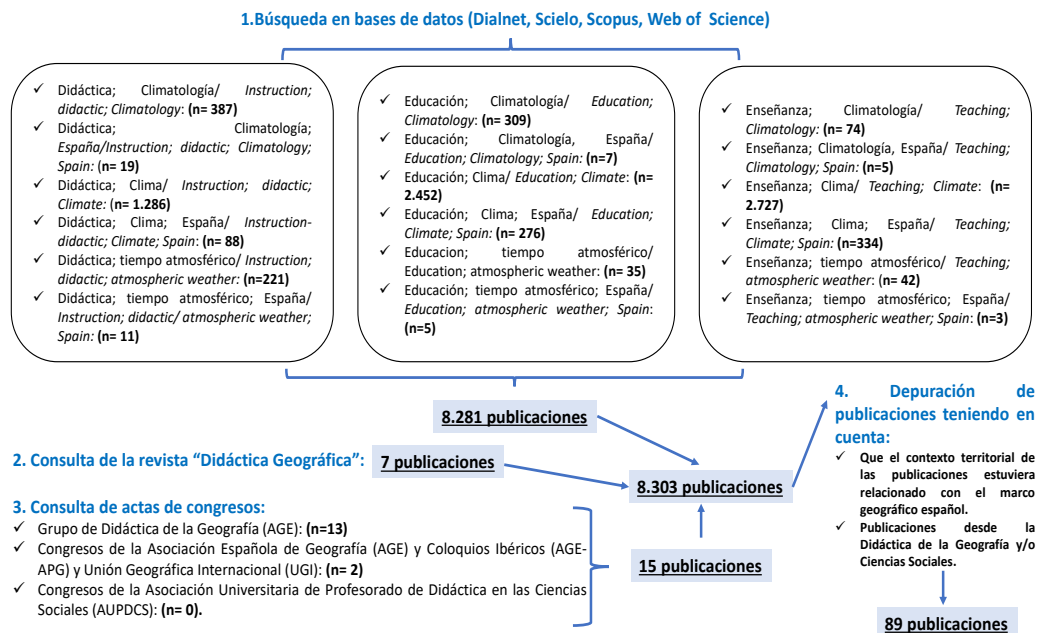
1.Búsqueda en bases de datos (Dialnet, Scielo, Scopus, Web of Science)

✓ Didáctica; Climatología/ *Instruction; didactic; Climatology*: **(n= 387)**
✓ Didáctica; Climatología; *España/Instruction; didactic; Climatology; Spain:* **(n= 19)**
✓ Didáctica; Clima/ *Instruction; didactic; Climate:* **(n= 1.286)**
✓ Didáctica; Clima; España/ *Instruction-didactic; Climate; Spain*: **(n= 88)**
✓ Didáctica; tiempo atmosférico/ *Instruction; didactic; atmospheric weather:* **(n=221)**
✓ Didáctica; tiempo atmosférico; España/ *Instruction; didactic/ atmospheric weather; Spain:* **(n= 11)**

✓ Educación; Climatología/ *Education; Climatology*: **(n= 309)**
✓ Educación; Climatología, España/ *Education; Climatology; Spain:* **(n=7)**
✓ Educación; Clima/ *Education; Climate*: **(n= 2.452)**
✓ Educación; Clima; España/ *Education; Climate; Spain*: **(n= 276)**
✓ Educacion; tiempo atmosférico/ Education; atmospheric weather: **(n= 35)**
✓ Educación; tiempo atmosférico; España/ *Education; atmospheric weather; Spain*: **(n=5)**

✓ Enseñanza; Climatología/ *Teaching; Climatology*: **(n= 74)**
✓ Enseñanza; Climatología, España/ *Teaching; Climatology; Spain:* **(n=5)**
✓ Enseñanza; Clima/ *Teaching; Climate*: **(n= 2.727)**
✓ Enseñanza; Clima; España/ *Teaching; Climate; Spain:* **(n=334)**
✓ Enseñanza; tiempo atmosférico/ *Teaching; atmospheric weather*: **(n= 42)**
✓ Enseñanza; tiempo atmosférico; España/ *Teaching; atmospheric weather; Spain*: **(n=3)**

8.281 publicaciones

2. Consulta de la revista "Didáctica Geográfica": 7 publicaciones

8.303 publicaciones

3. Consulta de actas de congresos:
✓ Grupo de Didáctica de la Geografía (AGE): **(n=13)**
✓ Congresos de la Asociación Española de Geografía (AGE) y Coloquios Ibéricos (AGE-APG) y Unión Geográfica Internacional (UGI): **(n= 2)**
✓ Congresos de la Asociación Universitaria de Profesorado de Didáctica en las Ciencias Sociales (AUPDCS): **(n= 0).**

15 publicaciones

4. Depuración de publicaciones teniendo en cuenta:
✓ Que el contexto territorial de las publicaciones estuviera relacionado con el marco geográfico español.
✓ Publicaciones desde la Didáctica de la Geografía y/o Ciencias Sociales.

89 publicaciones